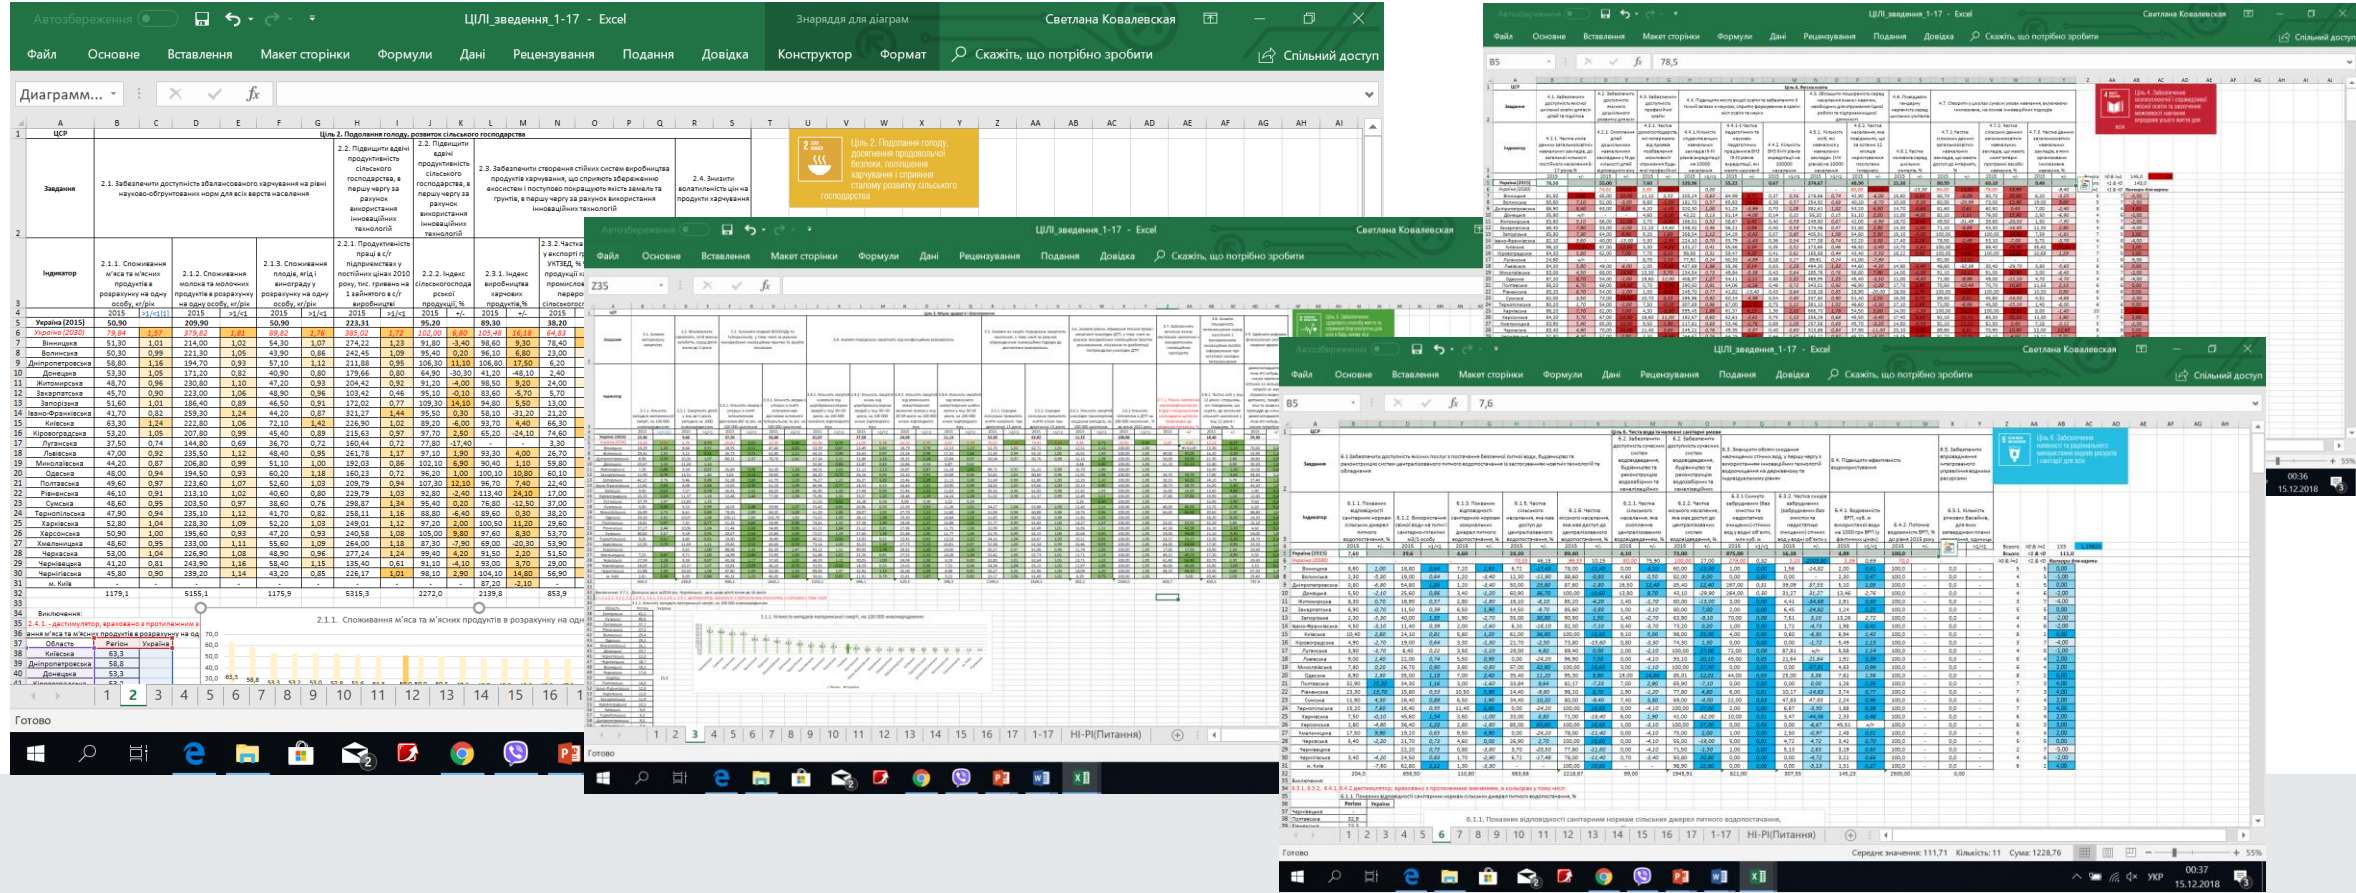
Автозбереження ЦІЛІ_зведення_1-17 - Excel Знаряддя для діаграм Светлана Ковалевская

Файл Основне Вставлення Макет сторінки Формули Дані Рецензування Подання Довідка Конструктор Формат Скажіть, що потрібно зробити Спільний доступ

Диаграмм...

Ціль 2. Подолання голоду, розвиток сільського господарства

ЦСР

Завдання

2.1. Забезпечити доступність збалансованого харчування на рівні науково-обґрунтованих норм для всіх верств населення

2.2. Підвищити вдвічі продуктивність сільського господарства, в першу чергу за рахунок використання інноваційних технологій

2.3. Забезпечити створення стійких систем виробництва продуктів харчування, які сприяють збереженню екосистем і поступово покращують якість земель та ґрунтів, в першу чергу за рахунок використання інноваційних технологій

2.4. Знизити волатильність цін на продукти харчування

Ціль 2. Подолання голоду, досягнення продовольчої безпеки, поліпшення харчування і сприяння сталому розвитку сільського господарства

Індикатор

2.1.1. Споживання м'яса та м'ясних продуктів в розрахунку на одну особу, кг/рік

2.1.2. Споживання молока та молочних продуктів в розрахунку на одну особу, кг/рік

2.1.3. Споживання плодів, ягід і винограду у розрахунку на одну особу, кг/рік

2.2.1. Продуктивність праці в с/г підприємствах у постійних цінах 2010 року, тис. гривень на 1 зайнятого в с/г виробництві

2.2.2. Індекс сільськогосподарської продукції, %

2.3.1. Індекс виробництва харчових продуктів,%

| | 2015 | >1/<1 | 2015 | >1/<1 | 2015 | >1/<1 | 2015 | >1/<1 | 2015 | +/- | 2015 | +/- | 2015 |
|---|---|---|---|---|---|---|---|---|---|---|---|---|---|
| Україна (2015) | 50,90 | | 209,90 | | 50,90 | | 223,31 | | 95,20 | | 89,30 | | 38,20 |
| Україна (2020) | 79,84 | 1,57 | 379,82 | 1,81 | 89,82 | 1,76 | 385,02 | 1,72 | 102,00 | 6,80 | 105,48 | 16,18 | 64,83 |
| Вінницька | 51,30 | 1,01 | 214,00 | 1,02 | 54,30 | 1,07 | 274,22 | 1,23 | 91,80 | -3,40 | 98,60 | 9,30 | 78,40 |
| Волинська | 50,30 | 0,99 | 221,30 | 1,05 | 43,90 | 0,86 | 242,45 | 1,09 | 95,40 | 0,20 | 96,10 | 6,80 | 23,00 |
| Дніпропетровська | 58,80 | 1,16 | 194,70 | 0,93 | 57,10 | 1,12 | 211,88 | 0,95 | 106,30 | 11,10 | 106,80 | 17,50 | 6,20 |
| Донецька | 53,30 | 1,05 | 171,20 | 0,82 | 40,90 | 0,80 | 179,66 | 0,80 | 64,90 | -30,30 | 41,20 | -48,10 | 2,40 |
| Житомирська | 48,70 | 0,96 | 230,80 | 1,10 | 47,20 | 0,93 | 204,42 | 0,92 | 91,20 | -4,00 | 98,50 | 9,20 | 24,00 |
| Закарпатська | 45,70 | 0,90 | 223,00 | 1,06 | 48,90 | 0,96 | 103,42 | 0,46 | 95,10 | -0,10 | 83,60 | -5,70 | 5,70 |
| Запорізька | 51,60 | 1,01 | 186,40 | 0,89 | 46,50 | 0,91 | 172,02 | 0,77 | 109,30 | 14,10 | 94,80 | 5,50 | 13,00 |
| Івано-Франківська | 41,70 | 0,82 | 259,30 | 1,24 | 44,20 | 0,87 | 321,27 | 1,44 | 95,50 | 0,30 | 58,10 | -31,20 | 21,20 |
| Київська | 63,30 | 1,24 | 222,80 | 1,06 | 72,10 | 1,42 | 226,90 | 1,02 | 89,20 | -6,00 | 93,70 | 4,40 | 66,30 |
| Кіровоградська | 53,20 | 1,05 | 207,80 | 0,99 | 45,40 | 0,89 | 215,63 | 0,97 | 97,70 | 2,50 | 65,20 | -24,10 | 74,60 |
| Луганська | 37,50 | 0,74 | 144,80 | 0,69 | 36,70 | 0,72 | 160,44 | 0,72 | 77,80 | -17,40 | - | - | 3,30 |
| Львівська | 47,00 | 0,92 | 235,50 | 1,12 | 48,40 | 0,95 | 261,78 | 1,17 | 97,10 | 1,90 | 93,70 | 4,00 | 26,70 |
| Миколаївська | 44,20 | 0,87 | 206,80 | 0,99 | 51,10 | 1,00 | 192,03 | 0,86 | 102,10 | 6,90 | 90,40 | 1,10 | 59,80 |
| Одеська | 49,40 | 0,97 | 194,50 | 0,93 | 60,20 | 1,18 | 160,23 | 0,72 | 96,20 | 1,00 | 100,10 | 10,80 | 60,10 |
| Полтавська | 49,60 | 0,97 | 223,60 | 1,07 | 52,60 | 1,03 | 209,79 | 0,94 | 107,30 | 12,10 | 96,70 | 7,40 | 22,40 |
| Рівненська | 46,10 | 0,91 | 213,10 | 1,02 | 40,60 | 0,80 | 229,79 | 1,03 | 92,80 | -2,40 | 113,40 | 24,10 | 17,00 |
| Сумська | 48,60 | 0,95 | 203,50 | 0,97 | 38,60 | 0,76 | 298,87 | 1,34 | 95,30 | 0,10 | 76,80 | -12,50 | 27,00 |
| Тернопільська | 47,90 | 0,94 | 235,10 | 1,12 | 43,90 | 0,86 | 258,11 | 1,16 | 88,80 | -6,40 | 89,60 | 0,30 | 34,60 |
| Харківська | 52,80 | 1,04 | 228,30 | 1,09 | 52,20 | 1,03 | 249,01 | 1,12 | 97,20 | 2,00 | 100,50 | 11,20 | 29,60 |
| Херсонська | 50,90 | 1,00 | 195,60 | 0,93 | 47,20 | 0,93 | 240,58 | 1,08 | 105,00 | 9,80 | 97,60 | 8,30 | 53,70 |
| Хмельницька | 48,60 | 0,95 | 233,00 | 1,11 | 55,60 | 1,09 | 264,00 | 1,18 | 87,30 | -7,90 | 69,00 | -20,30 | 53,90 |
| Черкаська | 53,00 | 1,04 | 226,90 | 1,08 | 48,90 | 0,96 | 277,24 | 1,24 | 99,40 | 4,20 | 91,50 | 2,20 | 51,50 |
| Чернівецька | 41,20 | 0,81 | 243,90 | 1,16 | 58,40 | 1,15 | 135,40 | 0,61 | 91,10 | -4,10 | 93,00 | 3,70 | 29,00 |
| Чернігівська | 45,80 | 0,90 | 239,20 | 1,14 | 43,20 | 0,85 | 226,17 | 1,01 | 98,10 | 2,90 | 104,10 | 14,80 | 56,90 |
| м. Київ | - | | - | | - | | - | | - | | 87,20 | -2,10 | - |
| | 1179,1 | | 5155,1 | | 1175,9 | | 5315,3 | | 2272,0 | | 2139,8 | | 853,9 |

Виключення:
2.4.1. - дестимулятор, враховано в протилежному значенні

2.1.1. Споживання м'яса та м'ясних продуктів в розрахунку на одн

| Область | Регіон | Україна |
|---|---|---|
| Київська | 63,3 | |
| Дніпропетровська | 58,8 | |
| Донецька | 53,3 | |

1 2 3 4 5 6 7 8 9 10 11 12 13 14 15 16

Готово

ЦІЛІ_зведення_1-17 - Excel Светлана Ковалевская
Файл Основне Вставлення Макет сторінки Формули Дані Рецензування Подання Довідка Скажіть, що потрібно зробити Спільний доступ
B5 78,5

ЦІЛІ_зведення_1-17 - Excel Светлана Ковалевская
Файл Основне Вставлення Макет сторінки Формули Дані Рецензування Подання Довідка Скажіть, що потрібно зробити
Z35
Ціль 3. Міцне здоров'я і благополуччя
1 2 3 4 5 6 7 8 9 10 11 12 13 14 15 16 17 1-17 НІ-РІ(Питання)
Готово

ЦІЛІ_зведення_1-17 - Excel Светлана Ковалевская
Файл Основне Вставлення Макет сторінки Формули Дані Рецензування Подання Довідка Скажіть, що потрібно зробити Спільний доступ
B5 7,6
Ціль 6. Чиста вода та належні санітарні умови
Ціль 6. Забезпечення наявності та раціонального використання водних ресурсів і санітарії для всіх
6.1.1. Показник відповідності санітарним нормам сільських джерел питного водопостачання,
1 2 3 4 5 6 7 8 9 10 11 12 13 14 15 16 17 1-17 НІ-РІ(Питання)
Готово Середнє значення: 111,71 Кількість: 11 Сума: 1228,76 55%
00:36 15.12.2018
00:37 15.12.2018 УКР